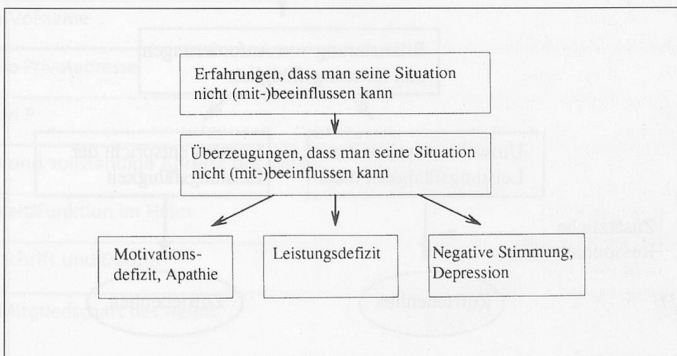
Erfahrungen, dass man seine Situation nicht (mit-)beeinflussen kann

Überzeugungen, dass man seine Situation nicht (mit-)beeinflussen kann

Motivationsdefizit, Apathie

Leistungsdefizit

Negative Stimmung, Depression